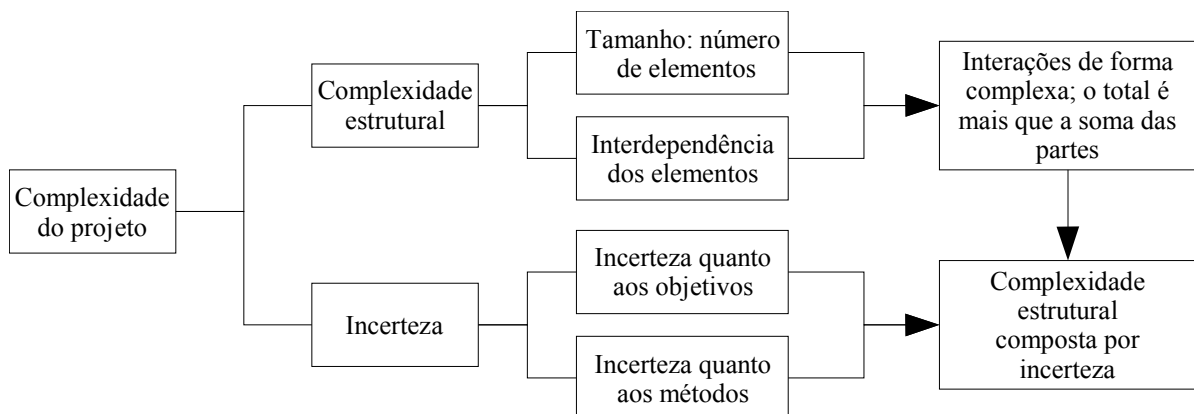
Complexidade do projeto

Complexidade estrutural

Tamanho: número de elementos

Interdependência dos elementos

Interações de forma complexa; o total é mais que a soma das partes

Incerteza

Incerteza quanto aos objetivos

Incerteza quanto aos métodos

Complexidade estrutural composta por incerteza